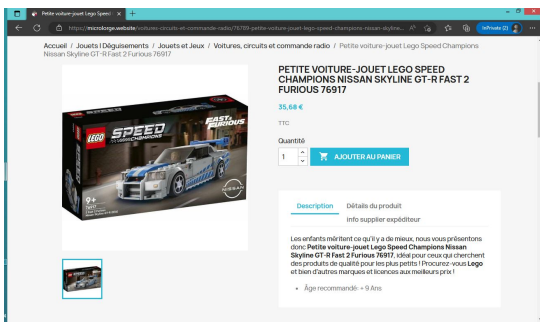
Petite voiture-jouet Lego Speed

https://microlego.website/voitures-circuits-et-commande-radio/76789-petite-voiture-jouet-lego-speed-champions-nissan-skyline...

InPrivate (2)

Accueil / Jouets | Déguisements / Jouets et Jeux / Voitures, circuits et commande radio / Petite voiture-jouet Lego Speed Champions Nissan Skyline GT-R Fast 2 Furious 76917

LEGO SPEED CHAMPIONS

FAST 2 FURIOUS

9+

76917

PETITE VOITURE-JOUET LEGO SPEED CHAMPIONS NISSAN SKYLINE GT-R FAST 2 FURIOUS 76917

35,68 €

TTC

Quantité

1

AJOUTER AU PANIER

Description

Détails du produit

info supplier expéditeur

Les enfants méritent ce qu'il y a de mieux, nous vous présentons donc **Petite voiture-jouet Lego Speed Champions Nissan Skyline GT-R Fast 2 Furious 76917**, idéal pour ceux qui cherchent des produits de qualité pour les plus petits ! Procurez-vous **Lego** et bien d'autres marques et licences aux meilleurs prix !

• Âge recommandé: + 9 Ans